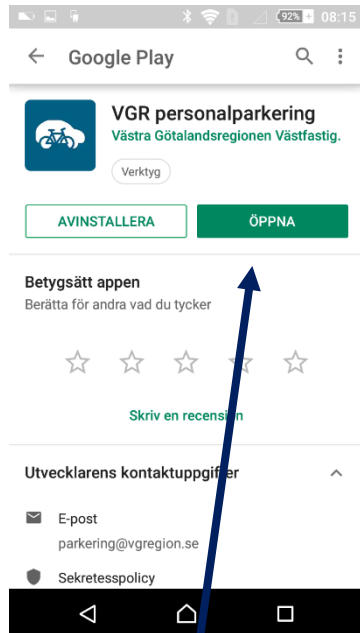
92% 08:15

Google Play

VGR personalparkering
Västra Götalandsregionen Västfastig.
Verktyg

AVINSTALLERA
ÖPPNA

Betygsätt appen
Berätta för andra vad du tycker

Skriv en recension

Utvecklarens kontaktuppgifter

E-post
parkering@vgregion.se

Sekretesspolicy